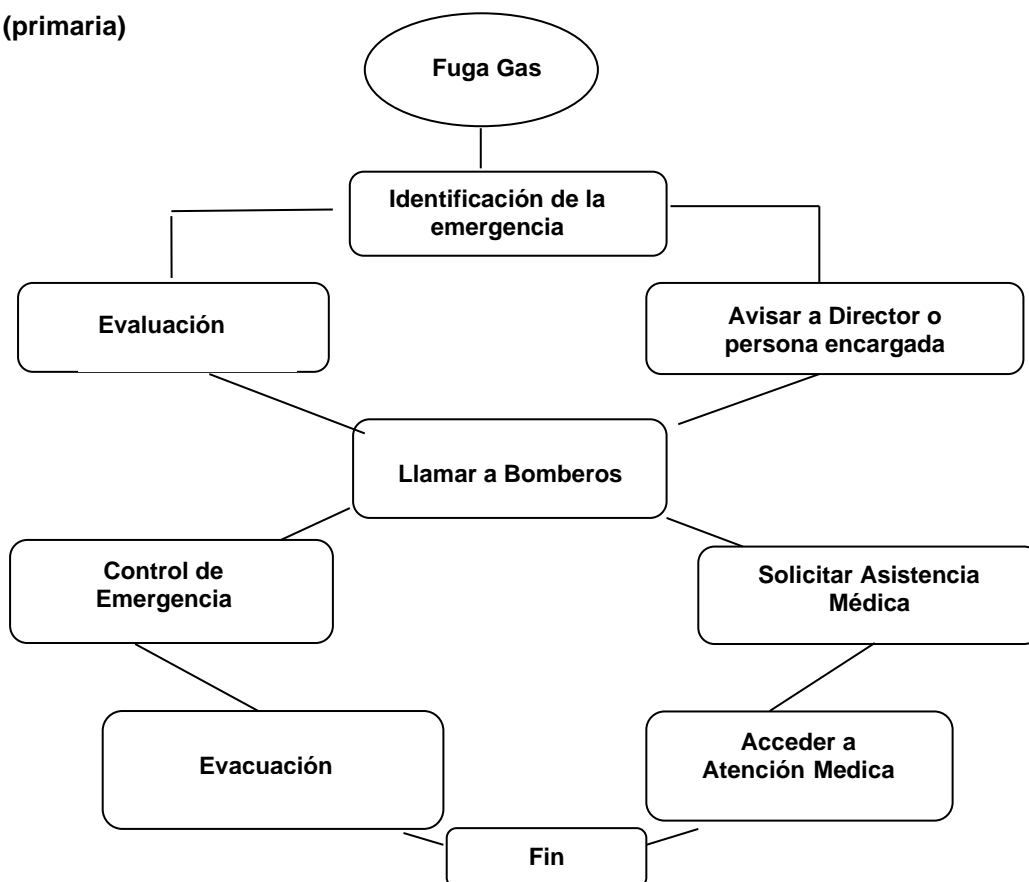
(primaria)

Fuga Gas

Identificación de la emergencia

Evaluación

Avisar a Director o persona encargada

Llamar a Bomberos

Control de Emergencia

Solicitar Asistencia Médica

Evacuación

Acceder a Atención Medica

Fin